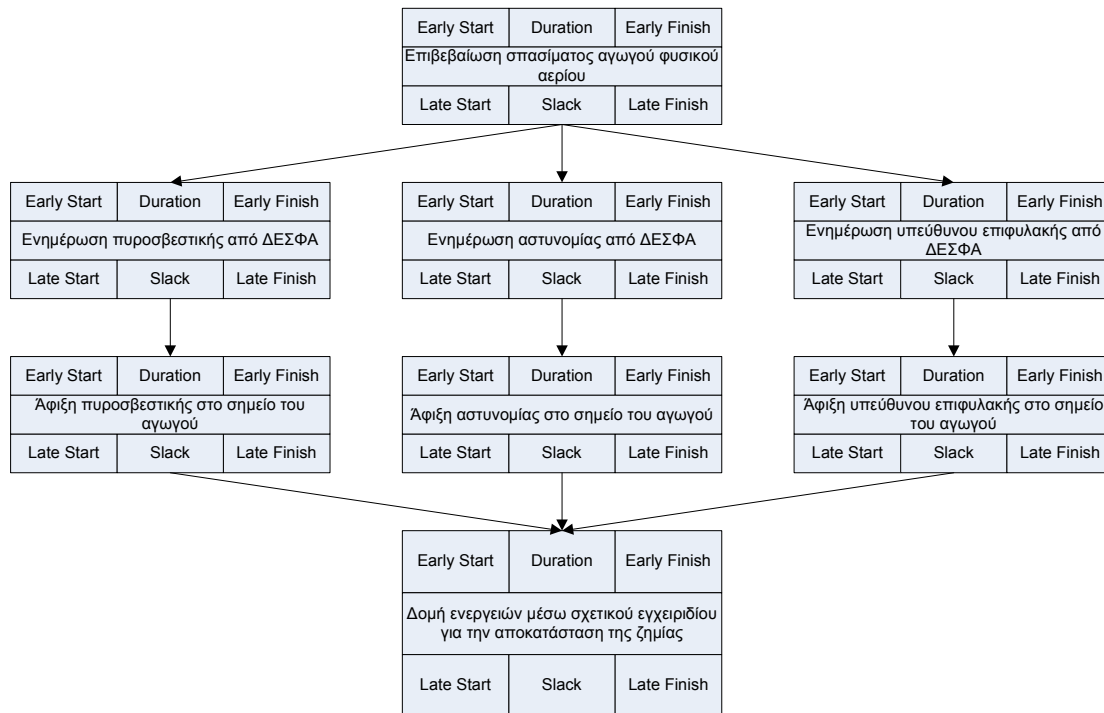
| Early Start | Duration | Early Finish |
|---|---|---|
| Επιβεβαίωση σπασίματος αγωγού φυσικού αερίου | | |
| Late Start | Slack | Late Finish |

| Early Start | Duration | Early Finish |
|---|---|---|
| Ενημέρωση πυροσβεστικής από ΔΕΣΦΑ | | |
| Late Start | Slack | Late Finish |

| Early Start | Duration | Early Finish |
|---|---|---|
| Ενημέρωση αστυνομίας από ΔΕΣΦΑ | | |
| Late Start | Slack | Late Finish |

| Early Start | Duration | Early Finish |
|---|---|---|
| Ενημέρωση υπεύθυνου επιφυλακής από ΔΕΣΦΑ | | |
| Late Start | Slack | Late Finish |

| Early Start | Duration | Early Finish |
|---|---|---|
| Άφιξη πυροσβεστικής στο σημείο του αγωγού | | |
| Late Start | Slack | Late Finish |

| Early Start | Duration | Early Finish |
|---|---|---|
| Άφιξη αστυνομίας στο σημείο του αγωγού | | |
| Late Start | Slack | Late Finish |

| Early Start | Duration | Early Finish |
|---|---|---|
| Άφιξη υπεύθυνου επιφυλακής στο σημείο του αγωγού | | |
| Late Start | Slack | Late Finish |

| Early Start | Duration | Early Finish |
|---|---|---|
| Δομή ενεργειών μέσω σχετικού εγχειριδίου για την αποκατάσταση της ζημίας | | |
| Late Start | Slack | Late Finish |